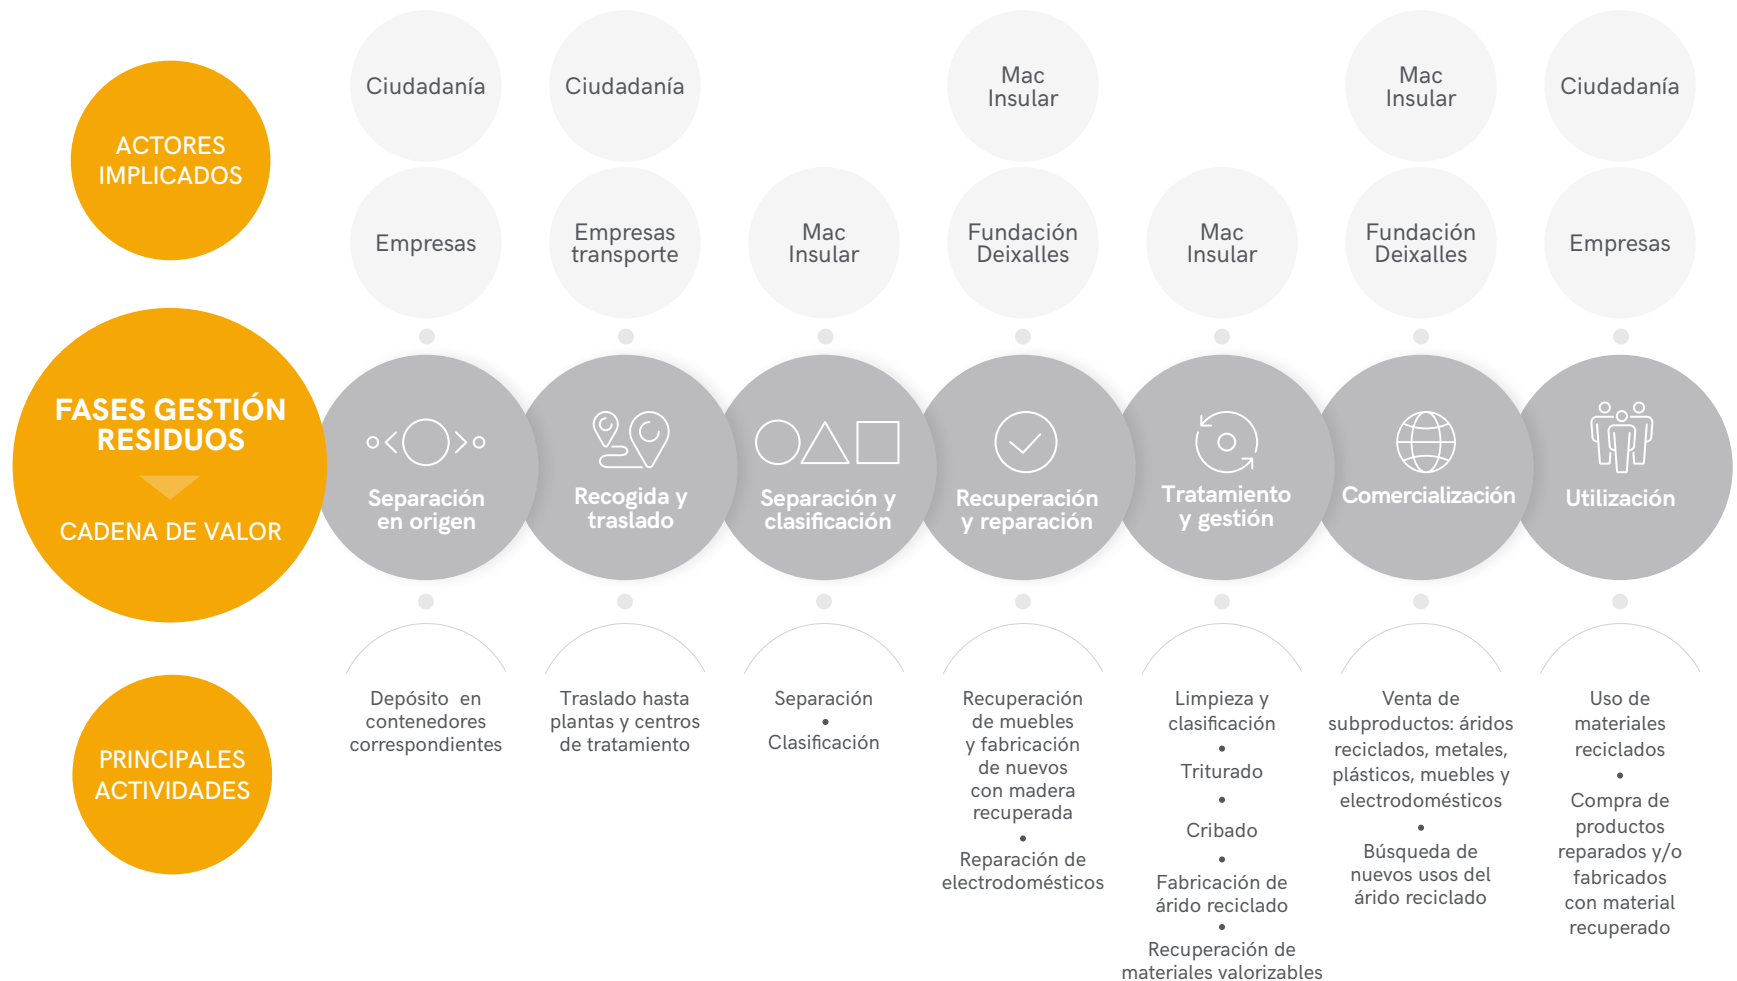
ACTORES IMPLICADOS

Ciudadanía
Empresas

Ciudadanía
Empresas transporte

Mac Insular

Mac Insular
Fundación Deixalles

Mac Insular

Mac Insular
Fundación Deixalles

Ciudadanía
Empresas

FASES GESTIÓN RESIDUOS

CADENA DE VALOR

Separación en origen

Recogida y traslado

Separación y clasificación

Recuperación y reparación

Tratamiento y gestión

Comercialización

Utilización

PRINCIPALES ACTIVIDADES

Depósito en contenedores correspondientes

Traslado hasta plantas y centros de tratamiento

Separación
•
Clasificación

Recuperación de muebles y fabricación de nuevos con madera recuperada
•
Reparación de electrodomésticos

Limpieza y clasificación
•
Triturado
•
Cribado
•
Fabricación de árido reciclado
•
Recuperación de materiales valorizables

Venta de subproductos: áridos reciclados, metales, plásticos, muebles y electrodomésticos
•
Búsqueda de nuevos usos del árido reciclado

Uso de materiales reciclados
•
Compra de productos reparados y/o fabricados con material recuperado